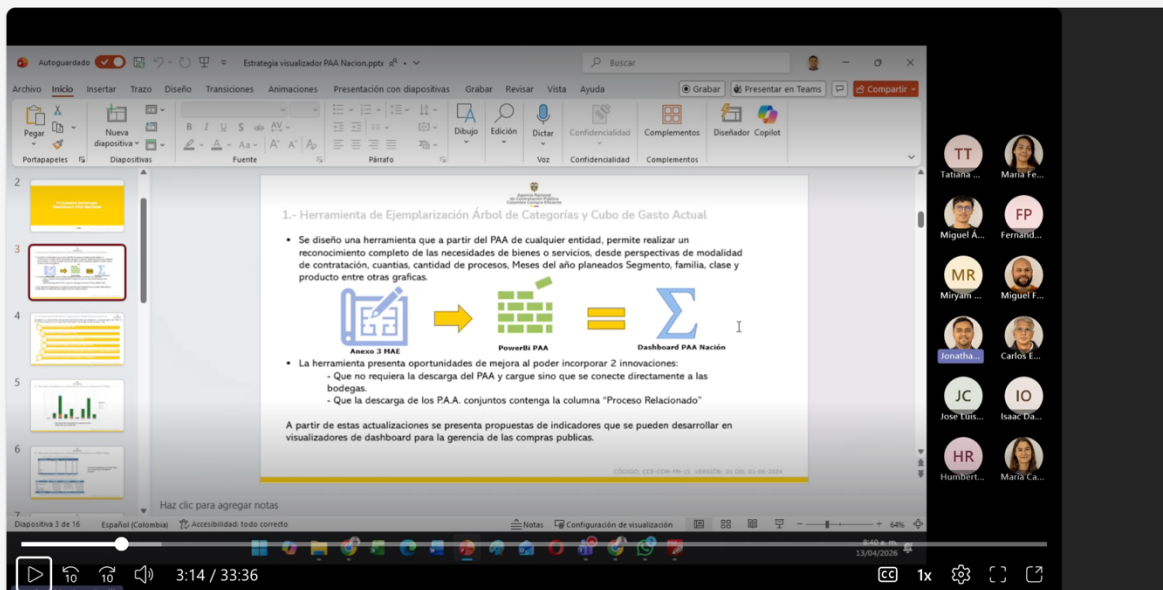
Autoguardado Estrategia visualizador PAA Nacion.pptx Buscar

Archivo Inicio Insertar Trazo Diseño Transiciones Animaciones Presentación con diapositivas Grabar Revisar Vista Ayuda Grabar Presentar en Teams Compartir

Pegar Portapapeles Nueva diapositiva Diapositivas Fuente Párrafo Dibujo Edición Dictar Voz Confidencialidad Confidencialidad Complementos Complementos Diseñador Copilot

2 3 4 5 6 7

1.- Herramienta de Ejemplarización Árbol de Categorías y Cubo de Gasto Actual

• Se diseño una herramienta que a partir del PAA de cualquier entidad, permite realizar un reconocimiento completo de las necesidades de bienes o servicios, desde perspectivas de modalidad de contratación, cuantías, cantidad de procesos, Meses del año planeados Segmento, familia, clase y producto entre otras graficas.

Anexo 3 MAE PowerBi PAA Dashboard PAA Nación

• La herramienta presenta oportunidades de mejora al poder incorporar 2 innovaciones:
- Que no requiera la descarga del PAA y cargue sino que se conecte directamente a las bodegas.
- Que la descarga de los P.A.A. conjuntos contenga la columna "Proceso Relacionado"

A partir de estas actualizaciones se presenta propuestas de indicadores que se pueden desarrollar en visualizadores de dashboard para la gerencia de las compras publicas.

CÓDIGO: CCE-COM-FM-15 VERSIÓN: 01 DEL 01-06-2024

Haz clic para agregar notas

Diapositiva 3 de 16 Español (Colombia) Accesibilidad: todo correcto Notas Configuración de visualización 64%

8:40 a. m. 13/04/2026

TT Tatiana ... Maria Fe... Miguel Á... FP Fernand... MR Miryam ... Miguel F... Jonatha... Carlos E... JC Jose Luis... IO Isaac Da... HR Humbert... Maria Ca...

3:14 / 33:36 1x